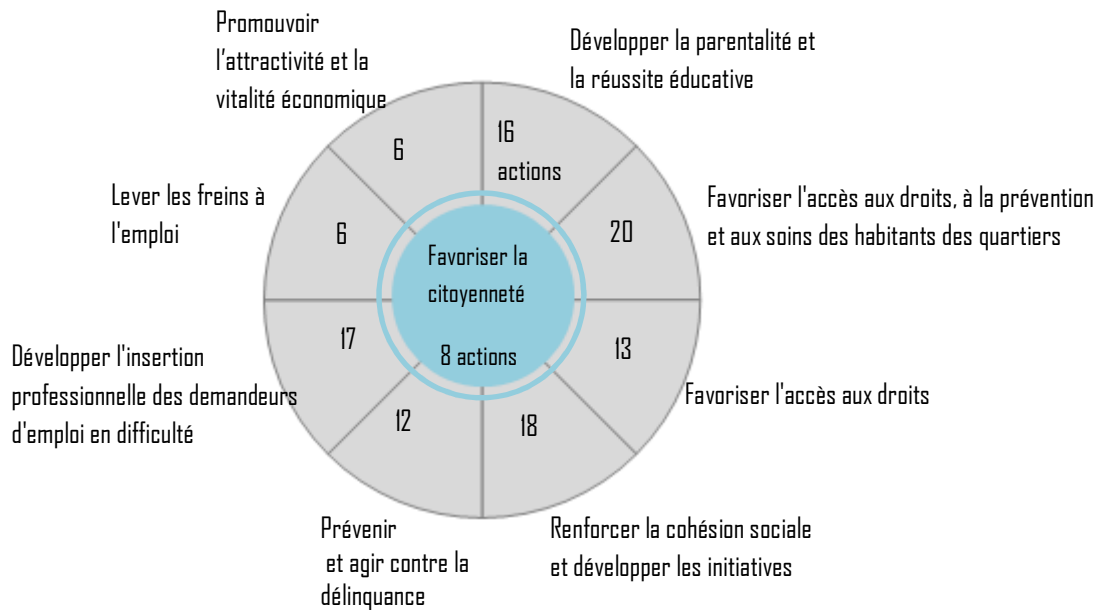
Promouvoir l'attractivité et la vitalité économique

6

Développer la parentalité et la réussite éducative

16 actions

Lever les freins à l'emploi

6

Favoriser l'accès aux droits, à la prévention et aux soins des habitants des quartiers

20

Favoriser la citoyenneté

8 actions

Développer l'insertion professionnelle des demandeurs d'emploi en difficulté

17

13

Favoriser l'accès aux droits

12

18

Prévenir et agir contre la délinquance

Renforcer la cohésion sociale et développer les initiatives